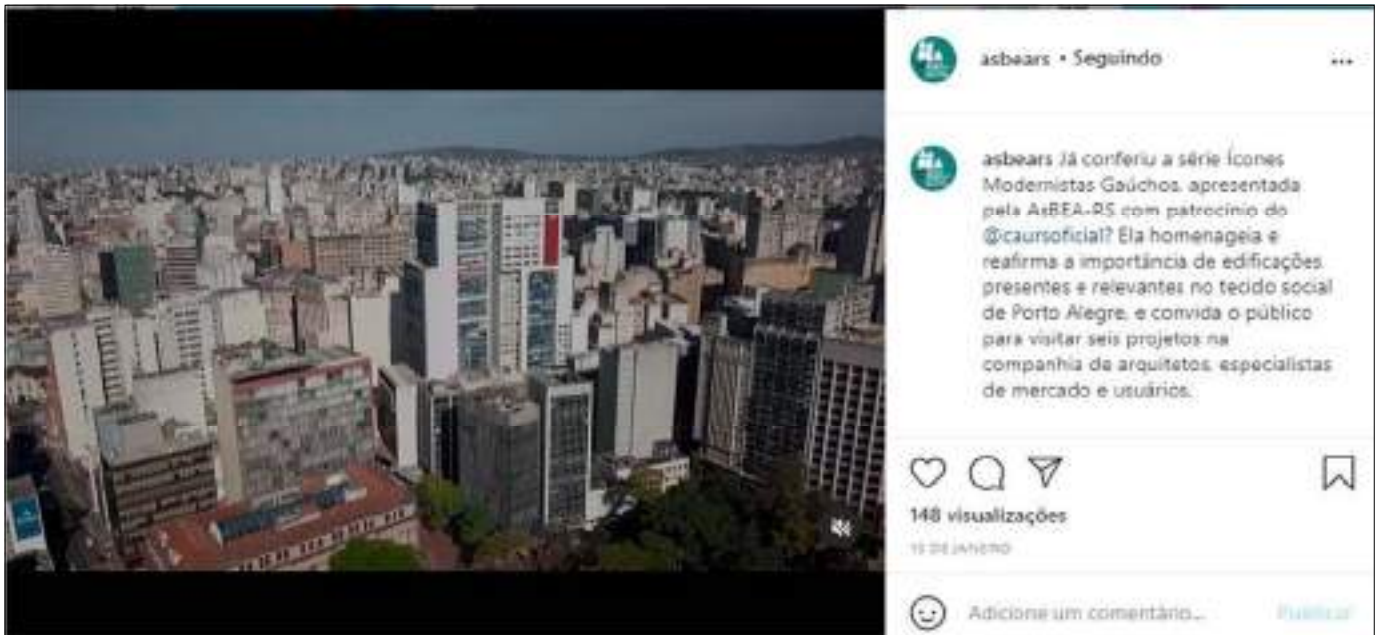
asbears • Seguindo

asbears Já conferiu a série Ícones Modernistas Gaúchos, apresentada pela AsBEA-RS com patrocínio do @caursoficial? Ela homenageia e reafirma a importância de edificações presentes e relevantes no tecido social de Porto Alegre, e convida o público para visitar seis projetos na companhia de arquitetos, especialistas de mercado e usuários.

148 visualizações

15 DE JANEIRO

Adicione um comentário...

Publicar